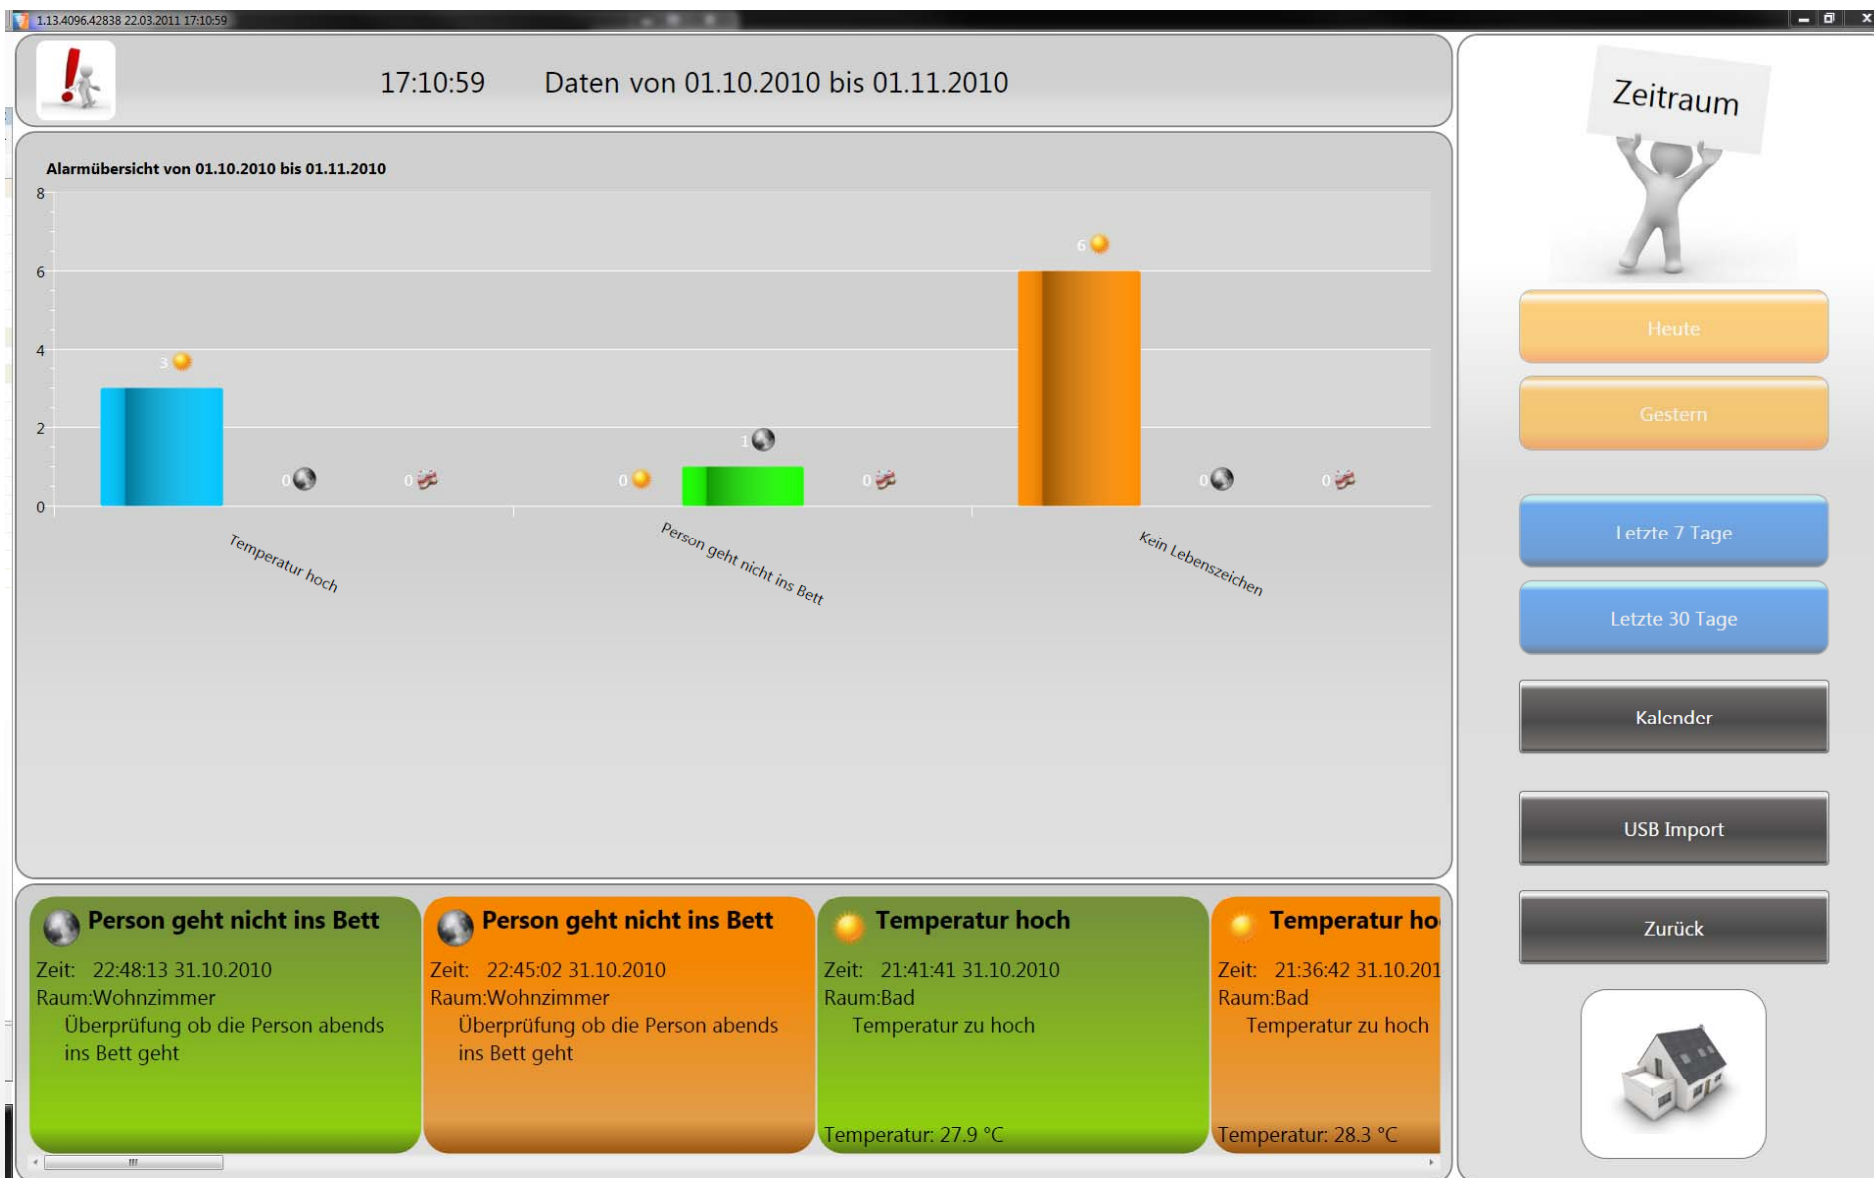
1.13.4096.42838 22.03.2011 17:10:59

17:10:59 Daten von 01.10.2010 bis 01.11.2010

Zeitraum

Alarmübersicht von 01.10.2010 bis 01.11.2010

8
6
4
2
0

3
0
0
0
1
0
6
0
0

Temperatur hoch
Person geht nicht ins Bett
Kein Lebenszeichen

Heute
Gestern
Letzte 7 Tage
Letzte 30 Tage
Kalender
USB Import
Zurück

Person geht nicht ins Bett
Zeit: 22:48:13 31.10.2010
Raum:Wohnzimmer
Überprüfung ob die Person abends ins Bett geht

Person geht nicht ins Bett
Zeit: 22:45:02 31.10.2010
Raum:Wohnzimmer
Überprüfung ob die Person abends ins Bett geht

Temperatur hoch
Zeit: 21:41:41 31.10.2010
Raum:Bad
Temperatur zu hoch
Temperatur: 27.9 °C

Temperatur ho
Zeit: 21:36:42 31.10.201
Raum:Bad
Temperatur zu hoch
Temperatur: 28.3 °C